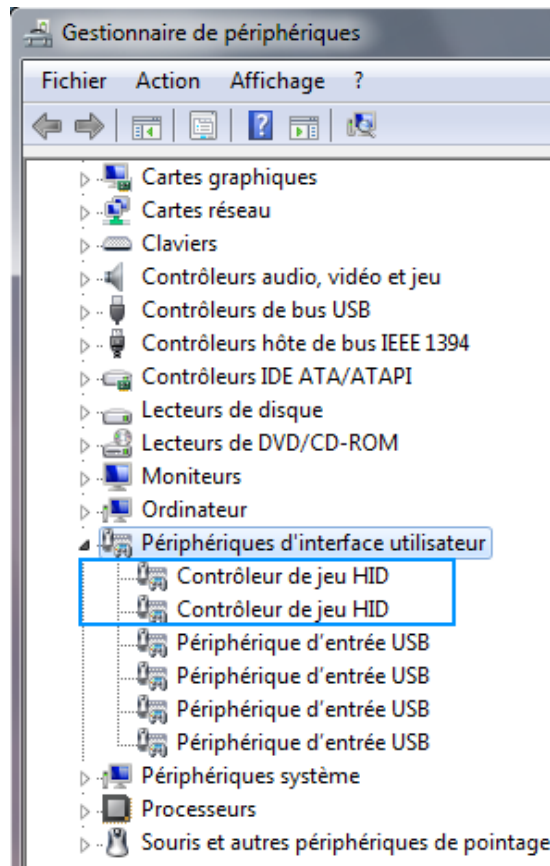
Gestionnaire de périphériques

Fichier Action Affichage ?

Cartes graphiques
Cartes réseau
Claviers
Contrôleurs audio, vidéo et jeu
Contrôleurs de bus USB
Contrôleurs hôte de bus IEEE 1394
Contrôleurs IDE ATA/ATAPI
Lecteurs de disque
Lecteurs de DVD/CD-ROM
Moniteurs
Ordinateur
Périphériques d'interface utilisateur
Contrôleur de jeu HID
Contrôleur de jeu HID
Périphérique d'entrée USB
Périphérique d'entrée USB
Périphérique d'entrée USB
Périphérique d'entrée USB
Périphériques système
Processeurs
Souris et autres périphériques de pointage